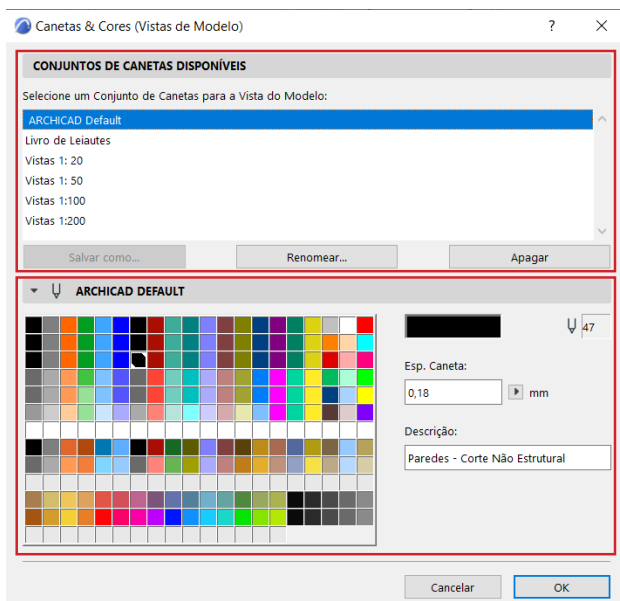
Canetas & Cores (Vistas de Modelo)

?

CONJUNTOS DE CANETAS DISPONÍVEIS

Selecione um Conjunto de Canetas para a Vista do Modelo:

ARCHICAD Default
Livro de Leiautes
Vistas 1: 20
Vistas 1: 50
Vistas 1:100
Vistas 1:200

Salvar como...

Renomear...

Apagar

ARCHICAD DEFAULT

47

Esp. Caneta:

0,18

mm

Descrição:

Paredes - Corte Não Estrutural

Cancelar

OK